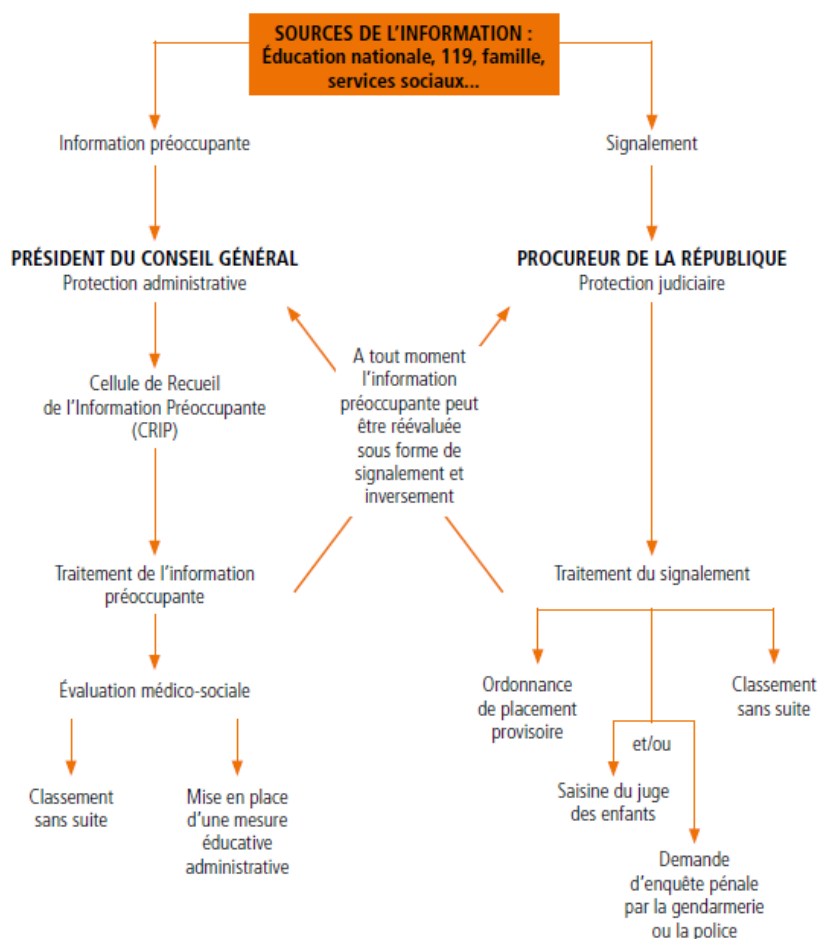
SOURCES DE L'INFORMATION : Éducation nationale, 119, famille, services sociaux...

Information préoccupante

Signalement

PRÉSIDENT DU CONSEIL GÉNÉRAL
Protection administrative

PROCUREUR DE LA RÉPUBLIQUE
Protection judiciaire

A tout moment l'information préoccupante peut être réévaluée sous forme de signalement et inversement

Cellule de Recueil de l'Information Préoccupante (CRIP)

Traitement de l'information préoccupante

Traitement du signalement

Évaluation médico-sociale

Ordonnance de placement provisoire

et/ou

Classement sans suite

Saisine du juge des enfants

Classement sans suite

Mise en place d'une mesure éducative administrative

Demande d'enquête pénale par la gendarmerie ou la police